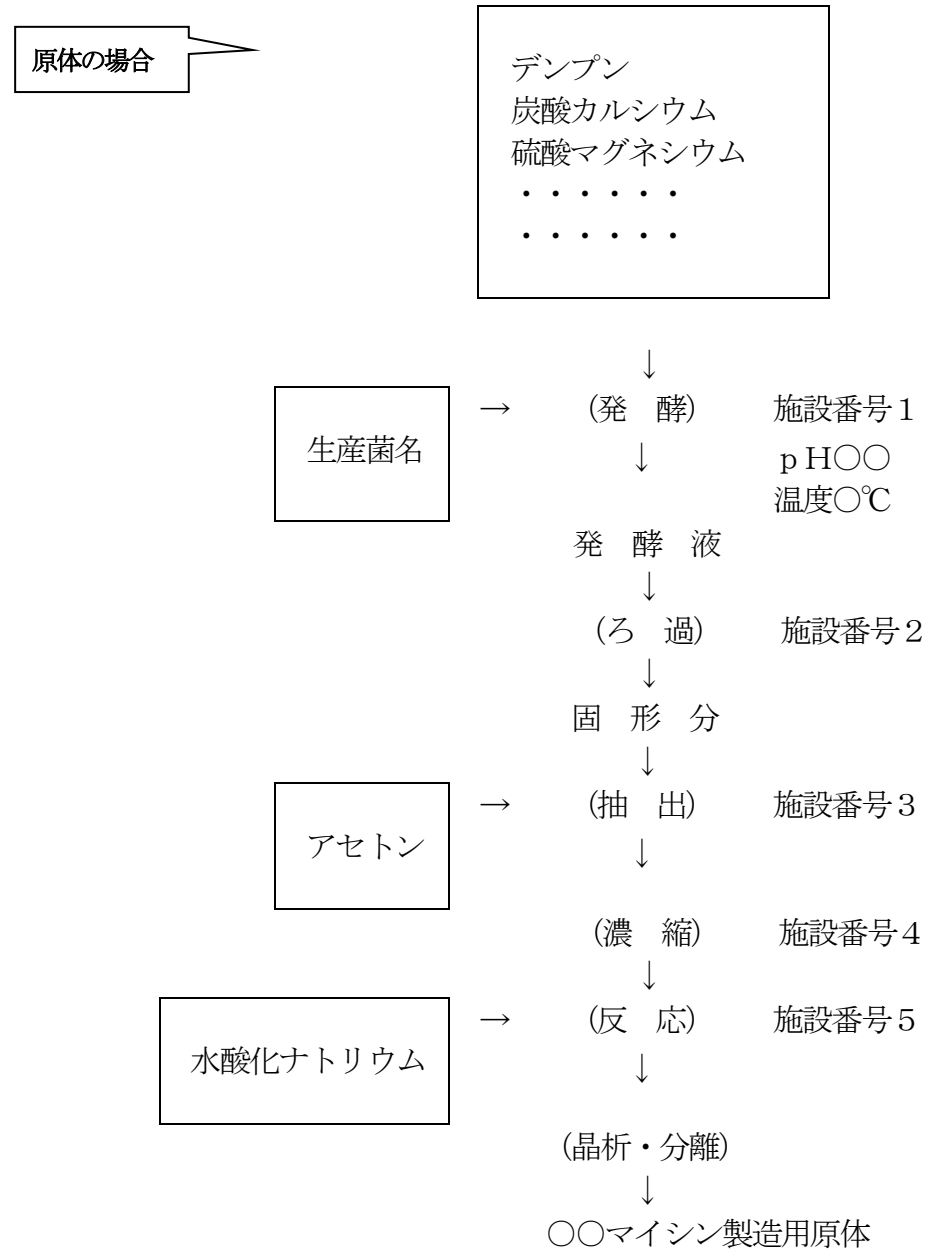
原体の場合

デンプン
炭酸カルシウム
硫酸マグネシウム
・・・・・・
・・・・・・

↓

生産菌名 → （発　酵）　施設番号１
pH○○
温度○℃
↓
発　酵　液
↓
（ろ　過）　施設番号２
↓
固　形　分
↓
アセトン → （抽　出）　施設番号３
↓
（濃　縮）　施設番号４
↓
水酸化ナトリウム → （反　応）　施設番号５
↓
（晶析・分離）
↓
○○マイシン製造用原体